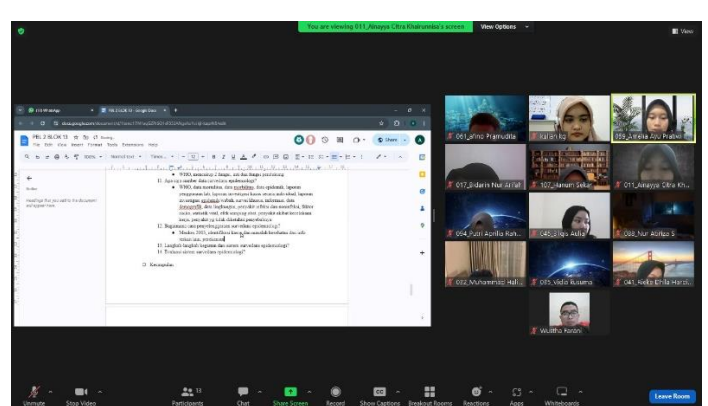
You are viewing 011_Almayya Citra Khairunnisa's screen   View Options

View

PBL 2 BLOK 13

File Edit View Insert Format Tools Extensions Help

Share

Outline

Headings that you add to the document will appear here.

• WHO menentang 2 fungsi, ada dua fungsi pemantauan
11. Apa saja sumber data surveilans epidemiologi?
• WHO, data mortalitas, data morbiditas, data epidemik, laporan pemeriksaan lab, laporan investigasi kasus secara individual, laporan investigasi epidemik wabah, survei khusus, informasi, data demografik, data lingkungan, penyakit atau faktor dan menyebab, faktor risiko, masalah vital, oleh masing-masing, penyakit oleh faktor risiko kerja, penyakit yg tidak diketahui penyebabnya
12. Bagaimana cara penyelenggaraan surveilans epidemiologi?
• Menkes 2003, sebutkan berdasarkan metode berdasarkan dan sifat, tatalaksana, sebutkan
13. Langkah langkah kegiatan dari sistem surveilans epidemiologi?
14. Evaluasi sistem surveilans epidemiologi?

D. Kesimpulan

061_arino Pramudita
Kalam Kg
059_Amelia Ayu Pratiwi
017_Bidarin Nur Arifah
107_Hanum Sekar
011_Almayya Citra Kh...
054_Putri Aprilia Rah...
045_Elqis Adha
088_Nur Afrifga S
032_Muhammad Hali...
085_Vielo Rusanto
041_Reiko Emila Harah...
Wulitha Rardni

Unmute   Stop Video   Participants 13   Chat   Share Screen   Record   Show Captions   Breakout Rooms   Reactions   Apps   Whiteboards   Leave Room